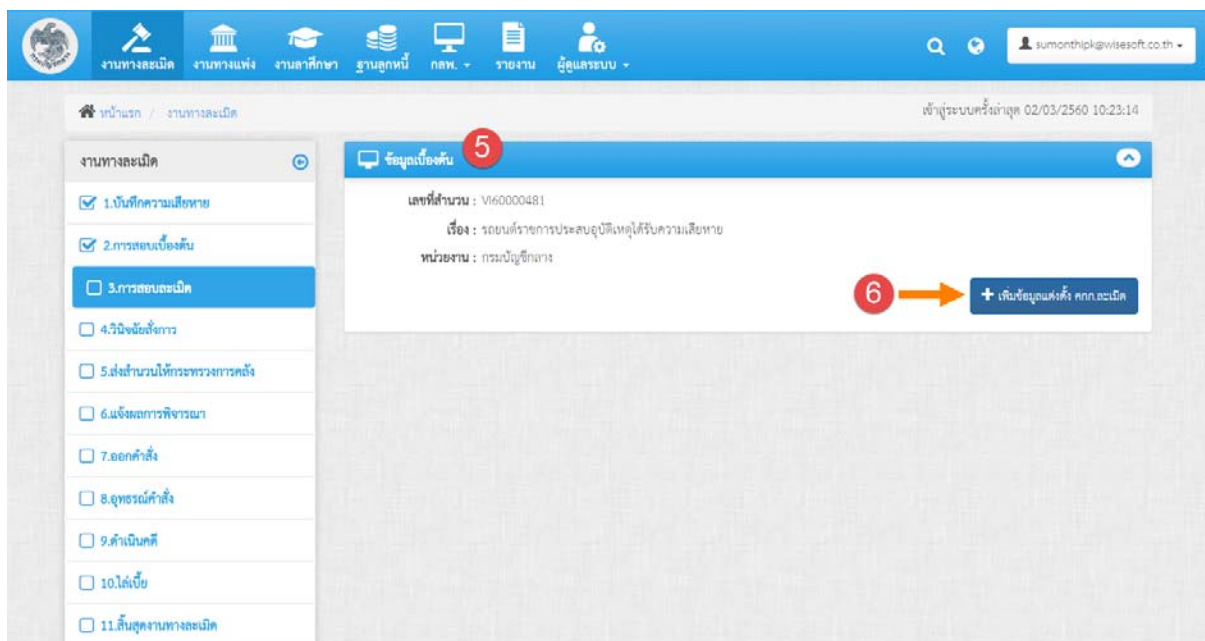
งานทางละเมิด งานทางแพ่ง งานลาศึกษา ฐานลูกหนี้ กลพ. ▾ รายงาน ผู้ดูแลระบบ ▾

sumonthipk@wisesoft.co.th ▾

หน้าแรก / งานทางละเมิด

เข้าสู่ระบบครั้งล่าสุด 02/03/2560 10:23:14

งานทางละเมิด

1.บันทึกความเสียหาย

2.การสอบเบื้องต้น

3.การสอบละเมิด

4.วินิจฉัยสั่งการ

5.ส่งสำนวนให้กระทรวงการคลัง

6.แจ้งผลการพิจารณา

7.ออกคำสั่ง

8.อุทธรณ์คำสั่ง

9.ดำเนินคดี

10.ไล่เบี้ย

11.สิ้นสุดงานทางละเมิด

ข้อมูลเบื้องต้น 5

เลขที่สำนวน : VI60000481

เรื่อง : รถยนต์ราชการประสบอุบัติเหตุได้รับความเสียหาย

หน่วยงาน : กรมบัญชีกลาง

6

+ เพิ่มข้อมูลแต่งตั้ง คกก.ละเมิด